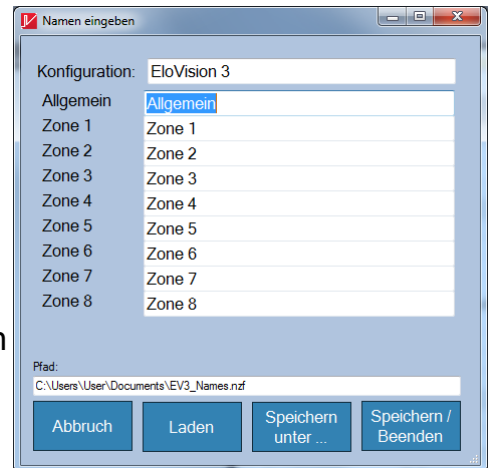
Namen eingeben

Konfiguration: EloVision 3

| | |
|---|---|
| Allgemein | Allgemein |
| Zone 1 | Zone 1 |
| Zone 2 | Zone 2 |
| Zone 3 | Zone 3 |
| Zone 4 | Zone 4 |
| Zone 5 | Zone 5 |
| Zone 6 | Zone 6 |
| Zone 7 | Zone 7 |
| Zone 8 | Zone 8 |

Pfad:
C:\Users\User\Documents\EV3_Names.nzf

Abbruch
Laden
Speichern unter ...
Speichern / Beenden